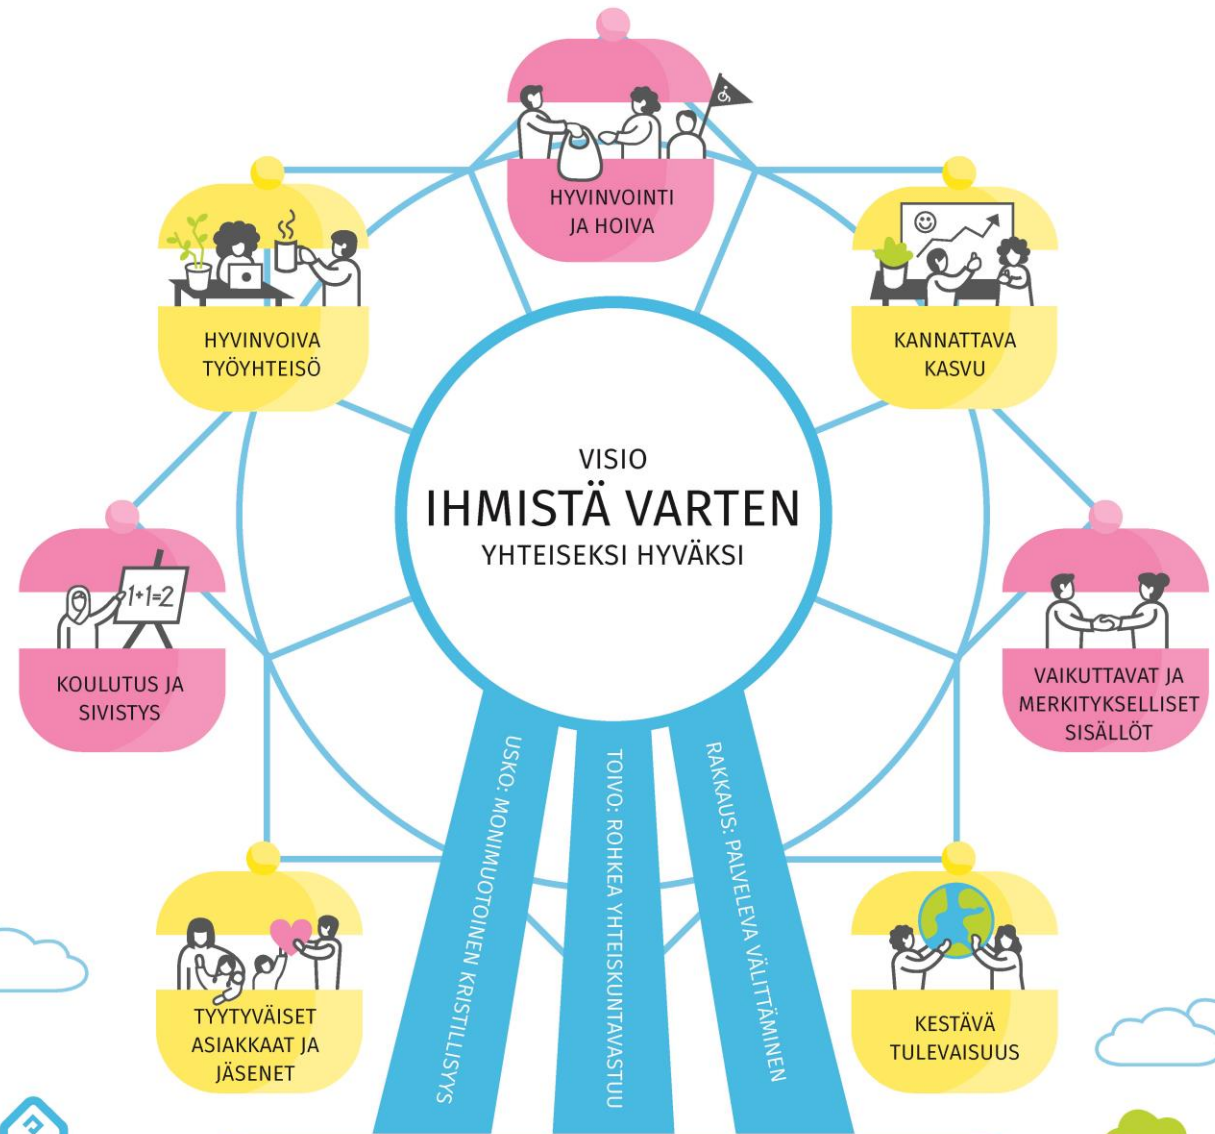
HYVINVOINTI JA HOIVA

HYVINVOIVA TYÖYHTEISÖ

KANNATTAVA KASVU

VISIO
IHMISTÄ VARTEN
YHTEISEKSI HYVÄKSI

$1+1=2$

KOULUTUS JA SIVISTYS

VAIKUTTAVAT JA MERKITYKSELLISET SISÄLLÖT

USKO: MONIMUOTOINEN KRISTILLISYYS

TOIVO: ROHKEA YHTEISKUNTAVASTUU

RAKKAUS: PALVELEVA VÄLITTÄMINEN

TYYTYVÄISET ASIAKKAAT JA JÄSENET

KESTÄVÄ TULEVAISUUS